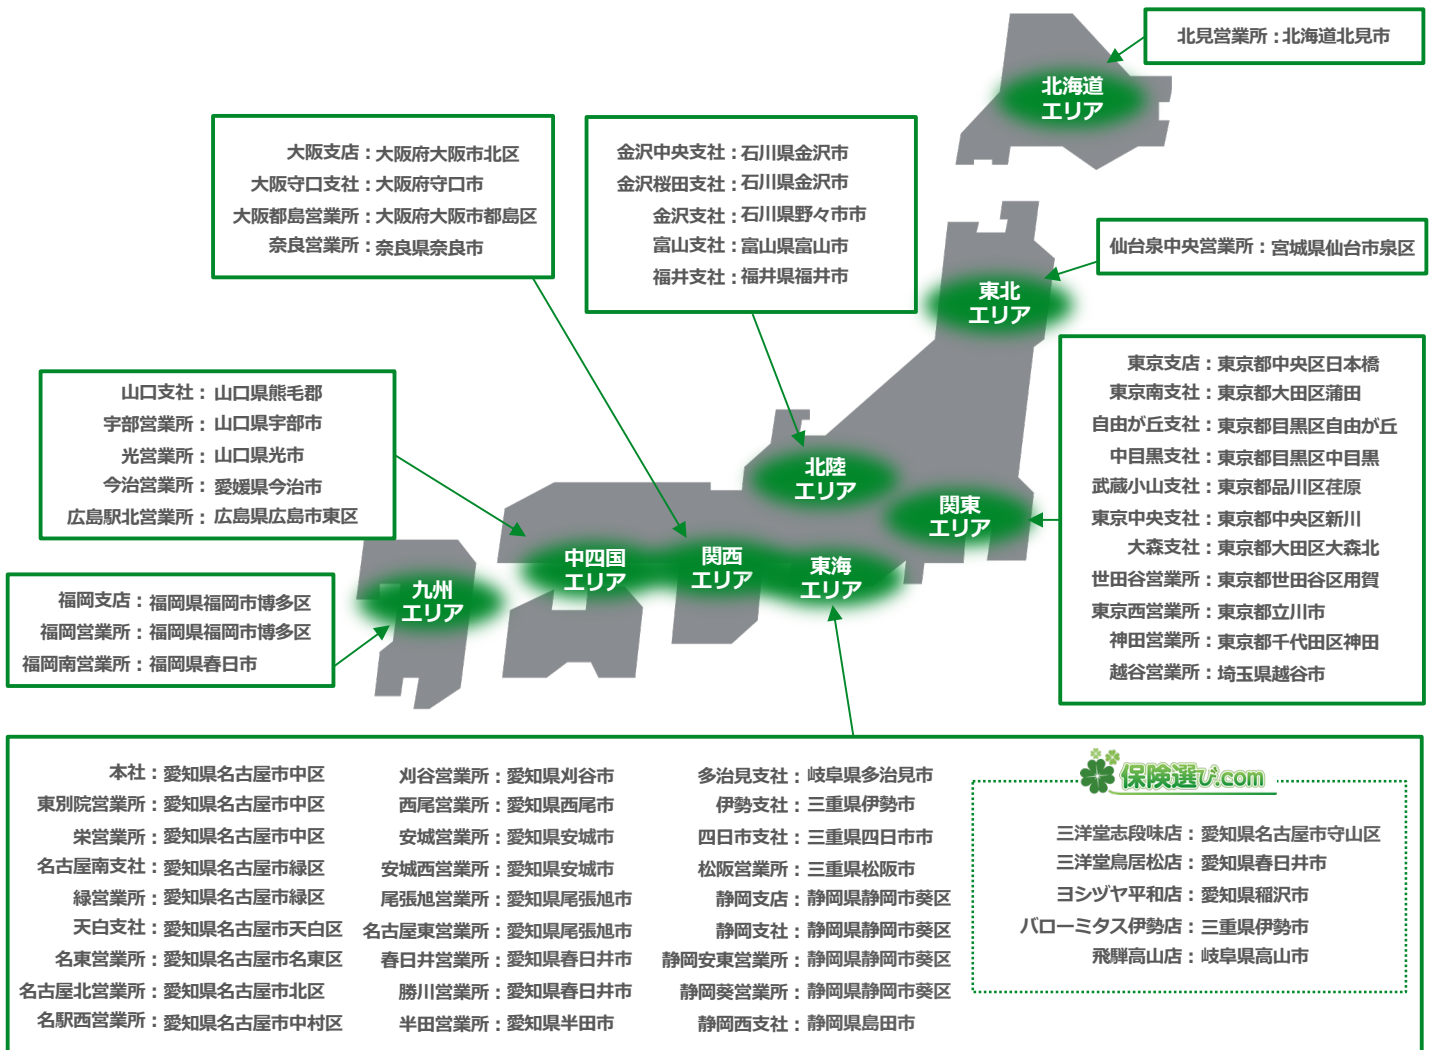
北見営業所：北海道北見市

北海道エリア

大阪支店：大阪府大阪市北区
大阪守口支社：大阪府守口市
大阪都島営業所：大阪府大阪市都島区
奈良営業所：奈良県奈良市

金沢中央支社：石川県金沢市
金沢桜田支社：石川県金沢市
金沢支社：石川県野々市市
富山支社：富山県富山市
福井支社：福井県福井市

仙台泉中央営業所：宮城県仙台市泉区

東北エリア

東京支店：東京都中央区日本橋
東京南支社：東京都大田区蒲田
自由が丘支社：東京都目黒区自由が丘
中目黒支社：東京都目黒区中目黒
武蔵小山支社：東京都品川区荏原
東京中央支社：東京都中央区新川
大森支社：東京都大田区大森北
世田谷営業所：東京都世田谷区用賀
東京西営業所：東京都立川市
神田営業所：東京都千代田区神田
越谷営業所：埼玉県越谷市

山口支社：山口県熊毛郡
宇部営業所：山口県宇部市
光営業所：山口県光市
今治営業所：愛媛県今治市
広島駅北営業所：広島県広島市東区

北陸エリア

関東エリア

福岡支店：福岡県福岡市博多区
福岡営業所：福岡県福岡市博多区
福岡南営業所：福岡県春日市

九州エリア

中四国エリア

関西エリア

東海エリア

本社：愛知県名古屋市中区
東別院営業所：愛知県名古屋市中区
栄営業所：愛知県名古屋市中区
名古屋南支社：愛知県名古屋市緑区
緑営業所：愛知県名古屋市緑区
天白支社：愛知県名古屋市天白区
名東営業所：愛知県名古屋市名東区
名古屋北営業所：愛知県名古屋市北区
名駅西営業所：愛知県名古屋市中村区

刈谷営業所：愛知県刈谷市
西尾営業所：愛知県西尾市
安城営業所：愛知県安城市
安城西営業所：愛知県安城市
尾張旭営業所：愛知県尾張旭市
名古屋東営業所：愛知県尾張旭市
春日井営業所：愛知県春日井市
勝川営業所：愛知県春日井市
半田営業所：愛知県半田市

多治見支社：岐阜県多治見市
伊勢支社：三重県伊勢市
四日市支社：三重県四日市市
松阪営業所：三重県松阪市
静岡支店：静岡県静岡市葵区
静岡支社：静岡県静岡市葵区
静岡安東営業所：静岡県静岡市葵区
静岡葵営業所：静岡県静岡市葵区
静岡西支社：静岡県島田市

保険選び.com

三洋堂志段味店：愛知県名古屋市守山区
三洋堂鳥居松店：愛知県春日井市
ヨシヅヤ平和店：愛知県稲沢市
バローミタス伊勢店：三重県伊勢市
飛騨高山店：岐阜県高山市